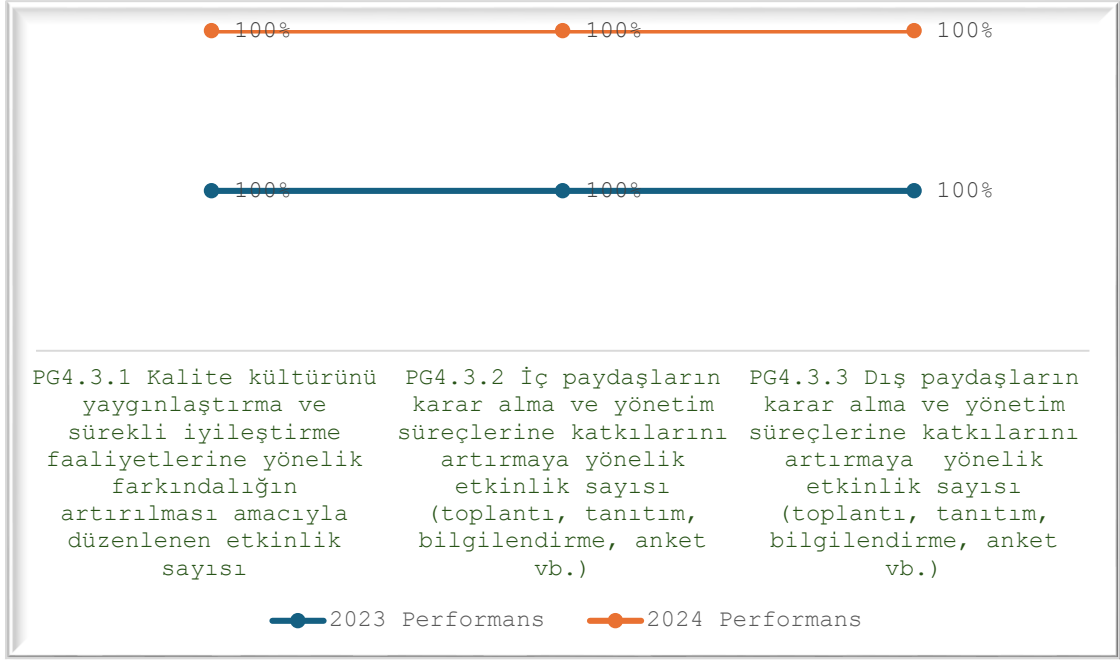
100%
100%
100%

100%
100%
100%

PG4.3.1 Kalite kültürünü yaygınlaştırma ve sürekli iyileştirme faaliyetlerine yönelik farkındalığın artırılması amacıyla düzenlenen etkinlik sayısı

PG4.3.2 İç paydaşların karar alma ve yönetim süreçlerine katkılarını artırmaya yönelik etkinlik sayısı (toplantı, tanıtım, bilgilendirme, anket vb.)

PG4.3.3 Dış paydaşların karar alma ve yönetim süreçlerine katkılarını artırmaya yönelik etkinlik sayısı (toplantı, tanıtım, bilgilendirme, anket vb.)

2023 Performans
2024 Performans